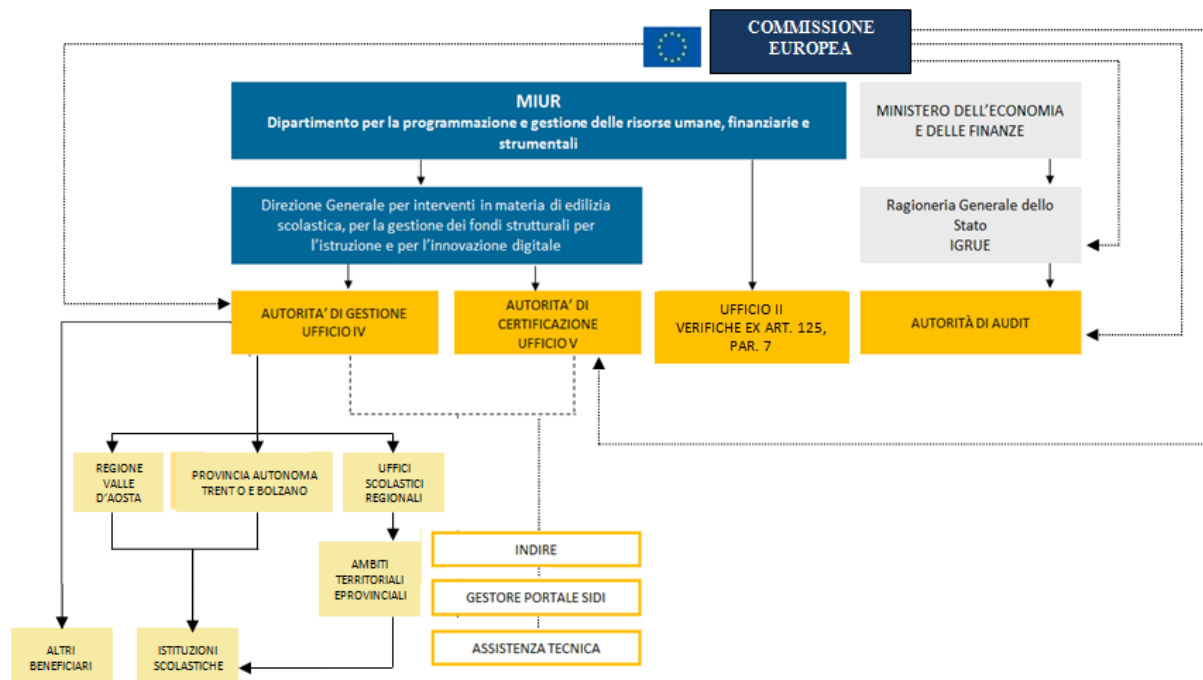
COMMISSIONE EUROPEA

MIUR
Dipartimento per la programmazione e gestione delle risorse umane, finanziarie e strumentali

MINISTERO DELL'ECONOMIA E DELLE FINANZE

Direzione Generale per interventi in materia di edilizia scolastica, per la gestione dei fondi strutturali per l'istruzione e per l'innovazione digitale

Ragioneria Generale dello Stato IGRUE

AUTORITA' DI GESTIONE UFFICIO IV

AUTORITA' DI CERTIFICAZIONE UFFICIO V

UFFICIO II VERIFICHE EX ART. 125, PAR. 7

AUTORITÀ DI AUDIT

REGIONE VALLE D'AOSTA

PROVINCIA AUTONOMA TRENT O E BOLZANO

UFFICI SCOLASTICI REGIONALI

AMBITI TERRITORIALI EPROVINCIALI

INDIRE

GESTORE PORTALE SIDI

ASSISTENZA TECNICA

ALTRI BENEFICIARI

ISTITUZIONI SCOLASTICHE